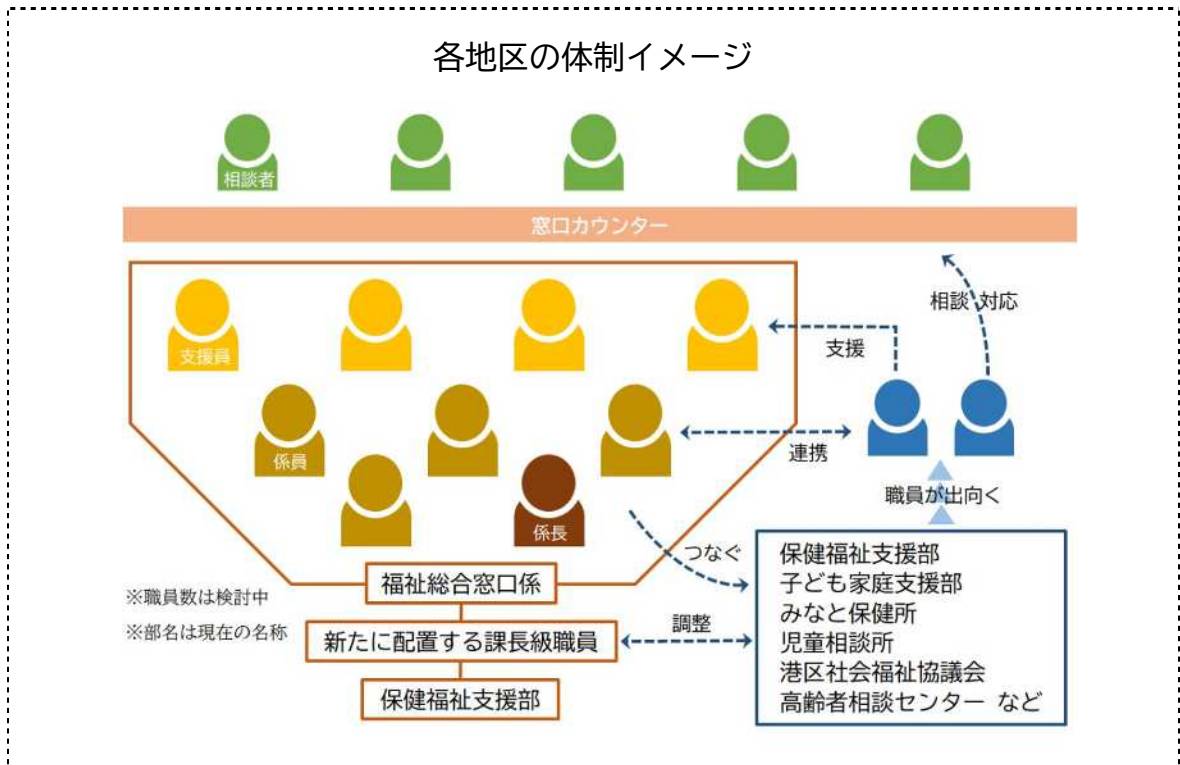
各地区の体制イメージ

相談者

窓口カウンター

相談 対応

支援員

支援

係員

連携

係長

職員が出向く

つなぐ

保健福祉支援部
子ども家庭支援部
みなと保健所
児童相談所
港区社会福祉協議会
高齢者相談センター など

福祉総合窓口係

※職員数は検討中

※部名は現在の名称

新たに配置する課長級職員

調整

保健福祉支援部